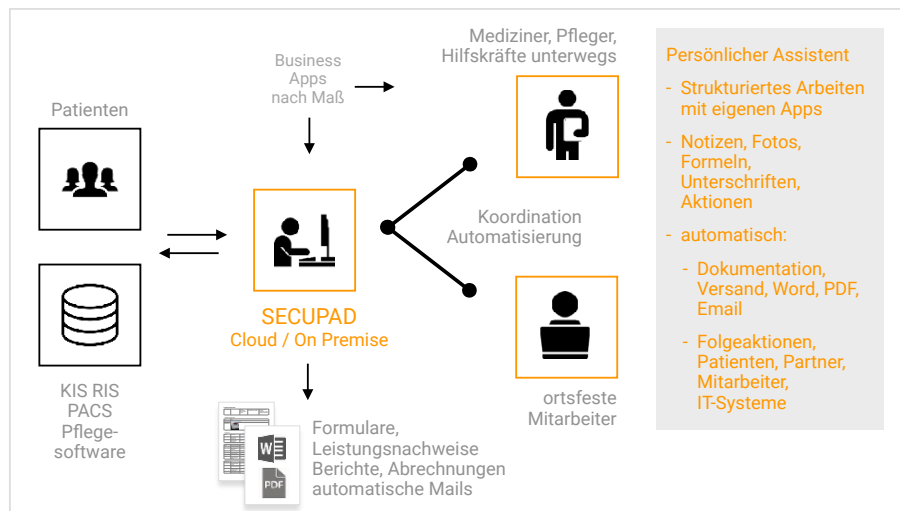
Patienten

KIS RIS
PACS
Pflegesoftware

Business
Apps
nach Maß

SECUPAD
Cloud / On Premise

Formulare,
Leistungsnachweise
Berichte, Abrechnungen
automatische Mails

W

PDF

Mediziner, Pfleger,
Hilfskräfte unterwegs

Koordination
Automatisierung

ortsfeste
Mitarbeiter

Persönlicher Assistent

- Strukturiertes Arbeiten mit eigenen Apps

- Notizen, Fotos, Formeln, Unterschriften, Aktionen

- automatisch:

- Dokumentation, Versand, Word, PDF, Email

- Folgeaktionen, Patienten, Partner, Mitarbeiter, IT-Systeme